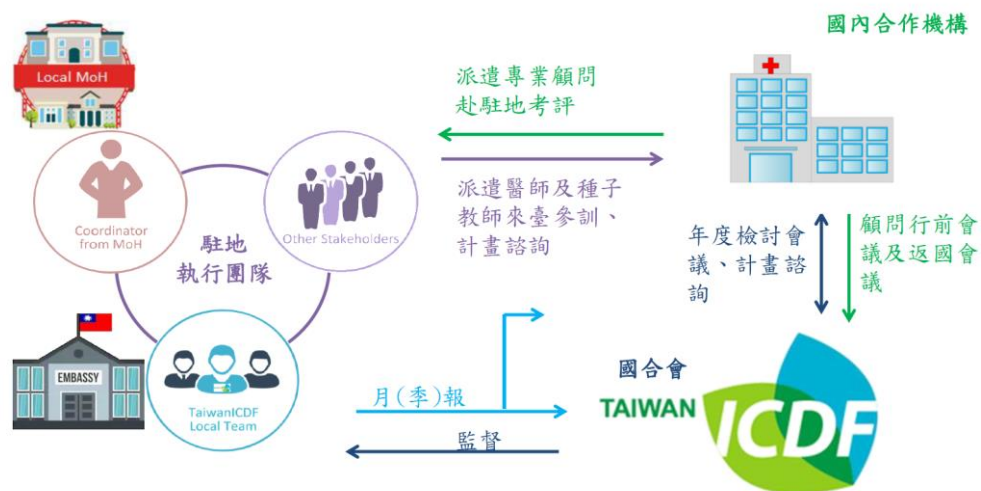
國內合作機構

Local MoH

派遣專業顧問赴駐地考評

派遣醫師及種子教師來臺參訓、計畫諮詢

Coordinator from MoH

駐地執行團隊

Other Stakeholders

年度檢討會議、計畫諮詢

顧問行前會議及返國會議

EMBASSY

TaiwanICDF Local Team

月(季)報

監督

國合會

TAIWAN ICDF